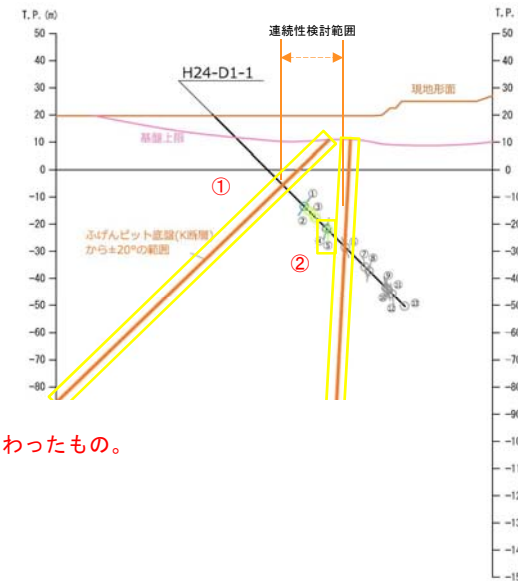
T. P. (m)
50
40
30
20
10
0
-10
-20
-30
-40
-50
-60
-70
-80

連続性検討範囲

H24-D1-1

現地形面

基盤上面

①

②

ふげんピット底盤(K断層)から±20°の範囲

わったもの。

T. P.
50
40
30
20
10
0
-10
-20
-30
-40
-50
-60
-70
-80
-90
-10
-11
-12
-13
-14
-15